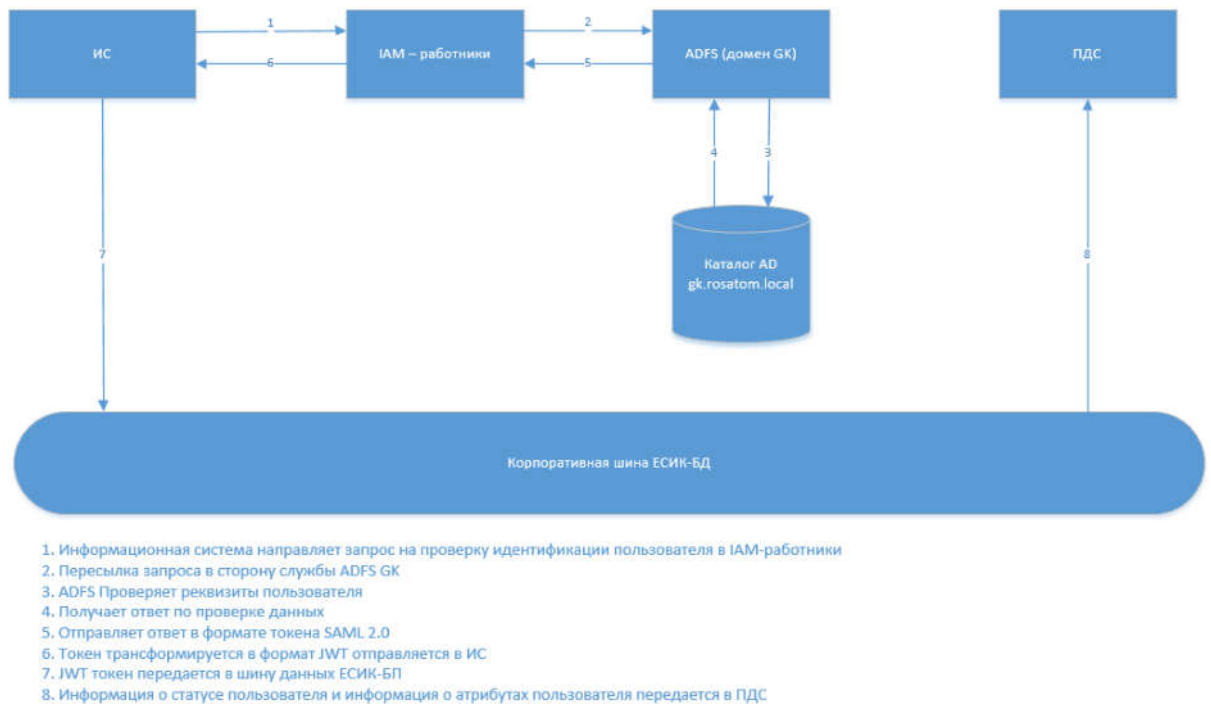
ИС

1

6

IAM – работники

2

5

ADFS (домен GK)

ПДС

4

3

Каталог AD
gk.rosatom.local

7

8

Корпоративная шина ЕСИК-БД

1. Информационная система направляет запрос на проверку идентификации пользователя в IAM-работники
2. Пересылка запроса в сторону службы ADFS GK
3. ADFS Проверяет реквизиты пользователя
4. Получает ответ по проверке данных
5. Отправляет ответ в формате токена SAML 2.0
6. Токен трансформируется в формат JWT отправляется в ИС
7. JWT токен передается в шину данных ЕСИК-БП
8. Информация о статусе пользователя и информация о атрибутах пользователя передается в ПДС